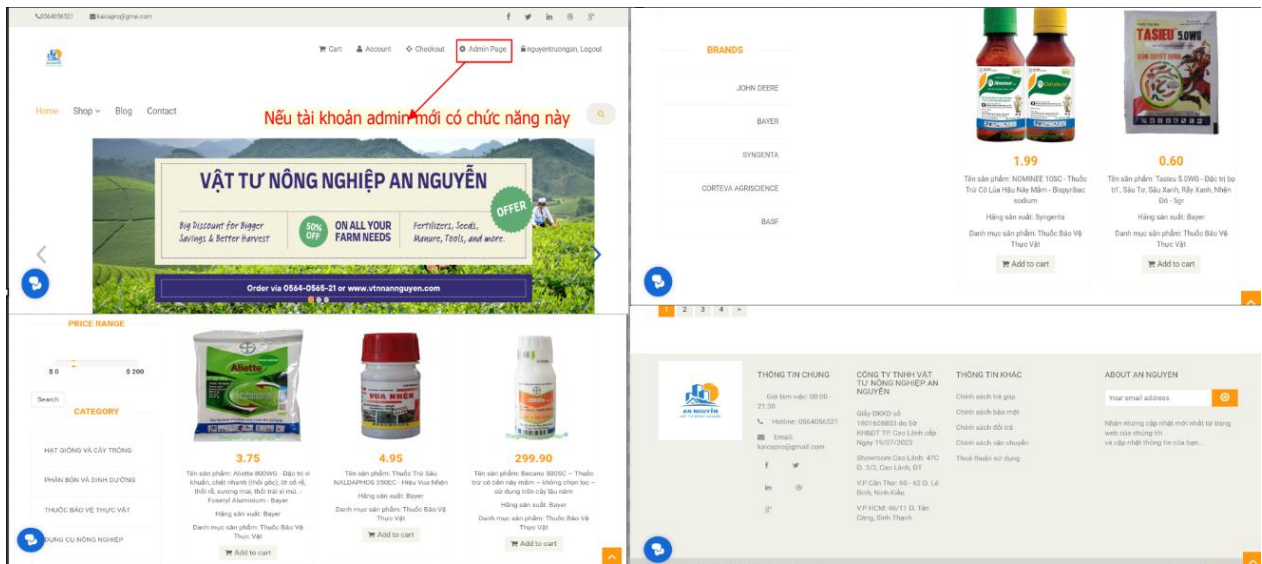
0564056521 kaicapro@gmai.com

Cart Account Checkout Admin Page nguyentruongan, Logout

Home Shop Blog Contact

Nếu tài khoản admin mới có chức năng này

VẬT TƯ NÔNG NGHIỆP AN NGUYỄN

Big Discount for Bigger Savings & Better Harvest

50% OFF

ON ALL YOUR FARM NEEDS

Fertilizers, Seeds, Manure, Tools, and more.

OFFER

Order via 0564-0565-21 or www.vtnnannguyen.com

BRANDS

JOHN DEERE

BAYER

SYNGENTA

CORTEVA AGRISCIENCE

BASF

1.99

Tên sản phẩm: NOMINEE 10SC - Thuốc Trừ Cỏ Lúa Hậu Nảy Mầm - Bispyribac sodium

Hãng sản xuất: Syngenta

Danh mục sản phẩm: Thuốc Bảo Vệ Thực Vật

Add to cart

TASIEU 5.0WG

0.60

Tên sản phẩm: Tasieu 5.0WG - Đặc trị bọ trĩ, Sâu Tơ, Sâu Xanh, Rầy Xanh, Nhện Đỏ - 5gr

Hãng sản xuất: Bayer

Danh mục sản phẩm: Thuốc Bảo Vệ Thực Vật

Add to cart

PRICE RANGE

$ 0 $ 200

Search

CATEGORY

HẠT GIỐNG VÀ CÂY TRỒNG

PHÂN BÓN VÀ DINH DƯỠNG

THUỐC BẢO VỆ THỰC VẬT

DỤNG CỤ NÔNG NGHIỆP

Aliette

3.75

Tên sản phẩm: Aliette 800WG - Đặc trị vi khuẩn, chết nhanh (thối gốc), lở cổ rễ, thối rễ, sương mai, thối trái xì mủ. - Fosetyl Aluminium - Bayer

Hãng sản xuất: Bayer

Danh mục sản phẩm: Thuốc Bảo Vệ Thực Vật

Add to cart

VUA NHỆN

4.95

Tên sản phẩm: Thuốc Trừ Sâu NALDAPHOS 350EC - Hiệu Vua Nhện

Hãng sản xuất: Bayer

Danh mục sản phẩm: Thuốc Bảo Vệ Thực Vật

Add to cart

299.90

Tên sản phẩm: Becano 500SC – Thuốc trừ cỏ bền nảy mầm – không chọn lọc – sử dụng trên cây lâu năm

Hãng sản xuất: Bayer

Danh mục sản phẩm: Thuốc Bảo Vệ Thực Vật

Add to cart

1 2 3 4 >

AN NGUYỄN

THÔNG TIN CHUNG

Giờ làm việc: 08:00 - 21:30

Hotline: 0564056521

Email: kaicapro@gmail.com

CÔNG TY TNHH VẬT TƯ NÔNG NGHIỆP AN NGUYỄN

Giấy ĐKKD số 1501608803 do Sở KH&ĐT TP. Cao Lãnh cấp ngày 19/07/2023

Showroom Cao Lãnh: 47C Đ. 3/2, Cao Lãnh, ĐT

V.P Cần Thơ: 60 - 62 Đ. Lê Bình, Ninh Kiều

V.P HCM: 46/11 Đ. Tân Cảng, Bình Thạnh

THÔNG TIN KHÁC

Chính sách trả góp

Chính sách bảo mật

Chính sách đổi trả

Chính sách vận chuyển

Thoả thuận sử dụng

ABOUT AN NGUYEN

Your email address

Nhận những cập nhật mới nhất từ trang web của chúng tôi và cập nhật thông tin của bạn...